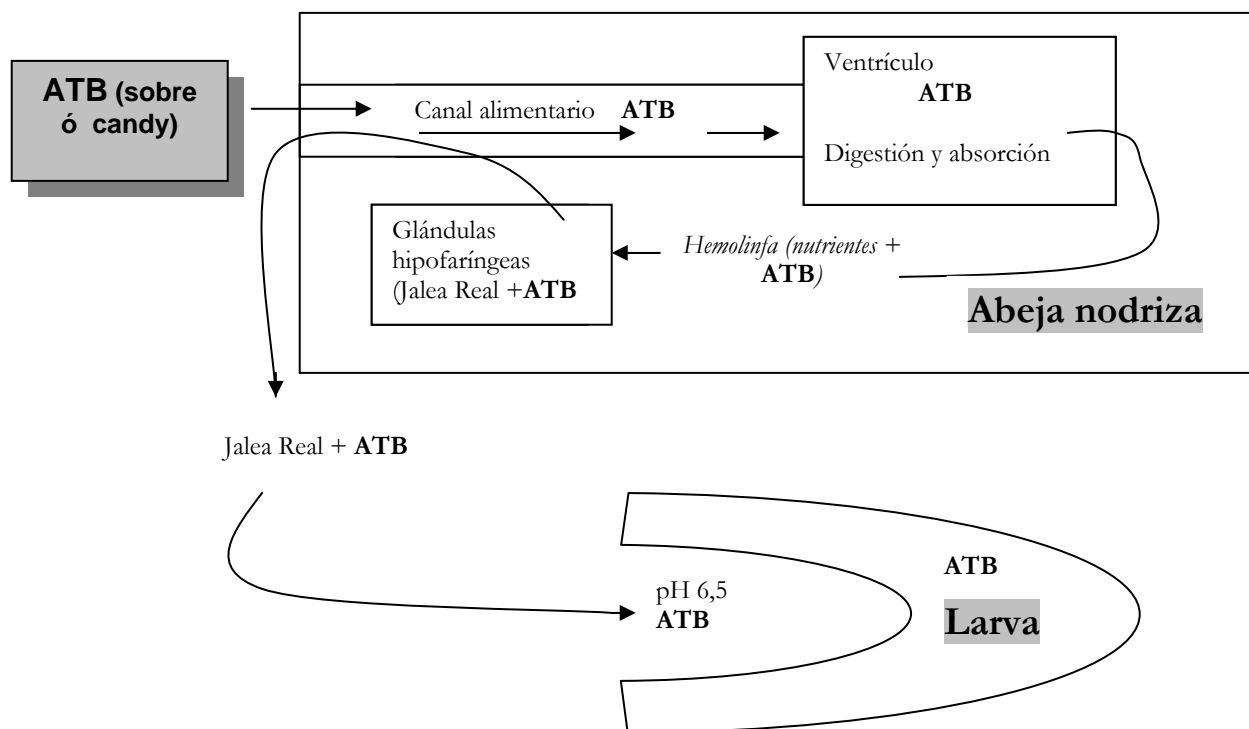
**ATB (sobre ó candy)**

Canal alimentario **ATB**

Ventrículo
**ATB**
Digestión y absorción

Glándulas hipofaríngeas (Jalea Real +**ATB**

*Hemolinfa (nutrientes +* **ATB***)*

**Abeja nodriza**

Jalea Real + **ATB**

pH 6,5
**ATB**

**ATB**

**Larva**